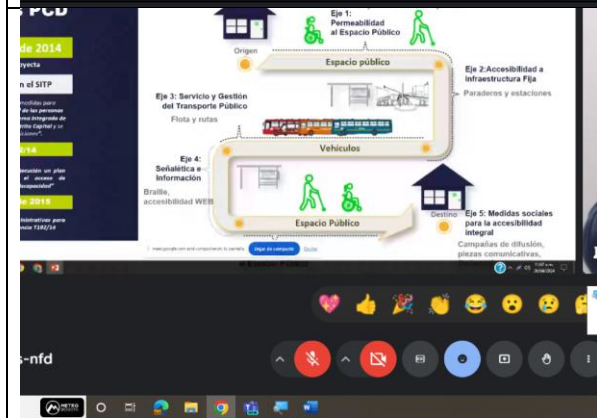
PCD

de 2014

yecta

n el SITP

2/14

de 2015

Eje 1: Permeabilidad al Espacio Público

Origen

Espacio público

Eje 2: Accesibilidad a Infraestructura Fija

Paraderos y estaciones

Eje 3: Servicio y Gestión del Transporte Público

Flota y rutas

Vehículos

Eje 4: Señalética e Información

Braille, accesibilidad WEB

Espacio Público

Destino

Eje 5: Medidas sociales para la accesibilidad integral

Campañas de difusión, piezas comunicativas,

meet.google.com está compartiendo tu pantalla. Dejar de compartir Ocultar

s-nfd